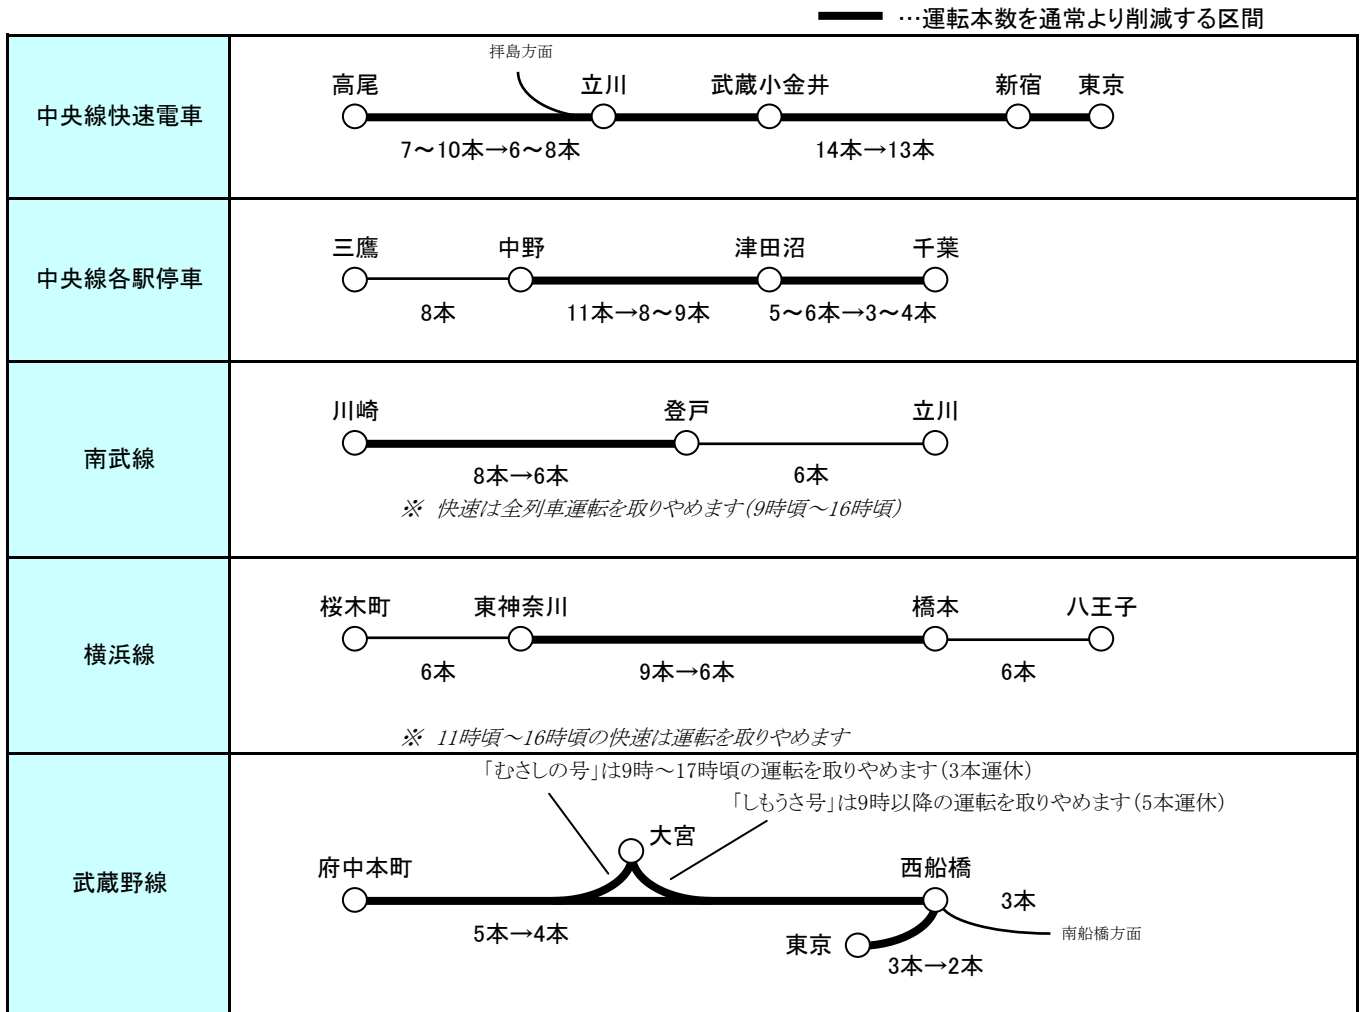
…運転本数を通常より削減する区間

中央線快速電車
拝島方面
高尾 立川 武蔵小金井 新宿 東京
7～10本→6～8本
14本→13本

中央線各駅停車
三鷹 中野 津田沼 千葉
8本
11本→8～9本
5～6本→3～4本

南武線
川崎 登戸 立川
8本→6本
6本
※ 快速は全列車運転を取りやめます(9時頃～16時頃)

横浜線
桜木町 東神奈川 橋本 八王子
6本
9本→6本
6本
※ 11時頃～16時頃の快速は運転を取りやめます

武蔵野線
「むさしの号」は9時～17時頃の運転を取りやめます(3本運休)
「しもうさ号」は9時以降の運転を取りやめます(5本運休)
大宮
府中本町 西船橋
3本
5本→4本
南船橋方面
東京
3本→2本